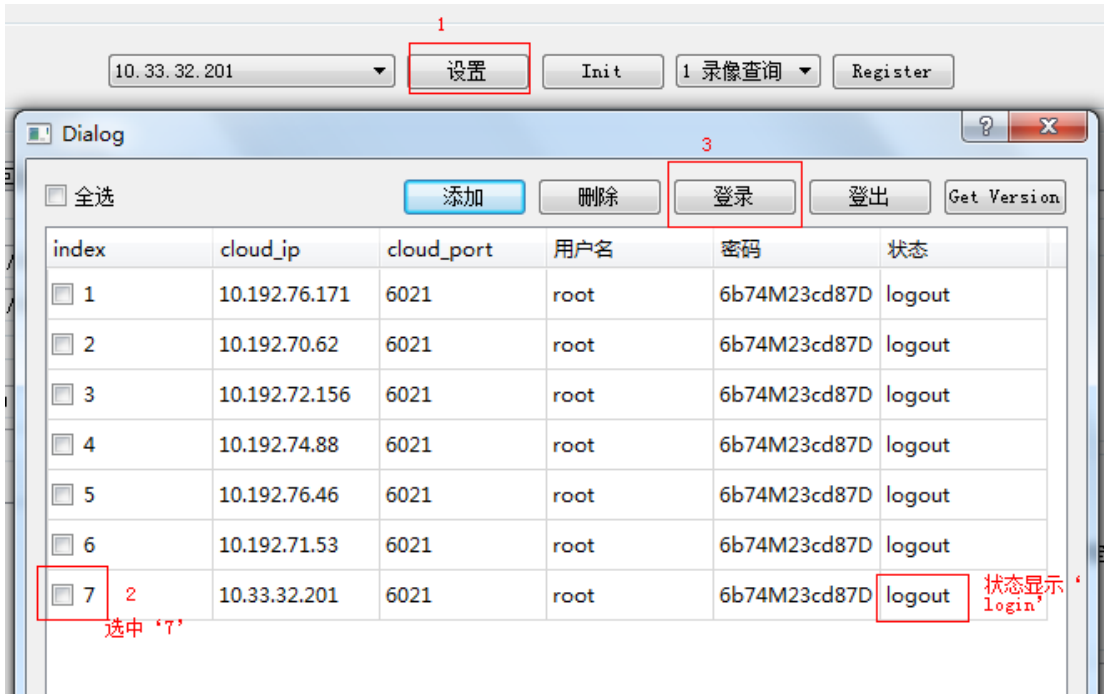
1

10.33.32.201 ▾ 设置 Init 1 录像查询 ▾ Register

Dialog ? X

3

全选 添加 删除 登录 登出 Get Version

| index | cloud_ip | cloud_port | 用户名 | 密码 | 状态 |
|---|---|---|---|---|---|
| 1 | 10.192.76.171 | 6021 | root | 6b74M23cd87D | logout |
| 2 | 10.192.70.62 | 6021 | root | 6b74M23cd87D | logout |
| 3 | 10.192.72.156 | 6021 | root | 6b74M23cd87D | logout |
| 4 | 10.192.74.88 | 6021 | root | 6b74M23cd87D | logout |
| 5 | 10.192.76.46 | 6021 | root | 6b74M23cd87D | logout |
| 6 | 10.192.71.53 | 6021 | root | 6b74M23cd87D | logout |
| 7 | 10.33.32.201 | 6021 | root | 6b74M23cd87D | logout |

2
选中‘7’

状态显示‘login’